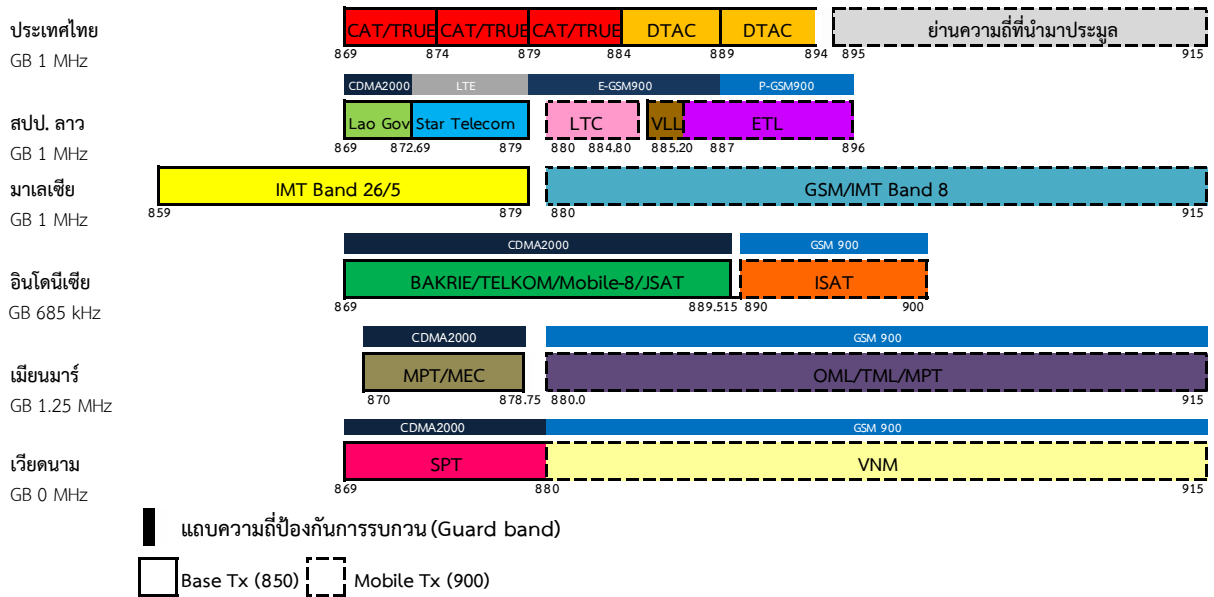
ประเทศไทย
GB 1 MHz

CAT/TRUE CAT/TRUE CAT/TRUE DTAC DTAC ย่านความถี่ที่นำมาประมูล
869 874 879 884 889 894 895 915

CDMA2000 LTE E-GSM900 P-GSM900

สปป. ลาว
GB 1 MHz

Lao Gov Star Telecom LTC VLL ETL
869 872.69 879 880 884.80 885.20 887 896

มาเลเซีย
GB 1 MHz

IMT Band 26/5 GSM/IMT Band 8
859 879 880 915

CDMA2000 GSM 900

อินโดนีเซีย
GB 685 kHz

BAKRIE/TELKOM/Mobile-8/JSAT ISAT
869 889.515 890 900

CDMA2000 GSM 900

เมียนมาร์
GB 1.25 MHz

MPT/MEC OML/TML/MPT
870 878.75 880.0 915

CDMA2000 GSM 900

เวียดนาม
GB 0 MHz

SPT VNM
869 880 915

แถบความถี่ป้องกันการรบกวน (Guard band)

Base Tx (850) Mobile Tx (900)